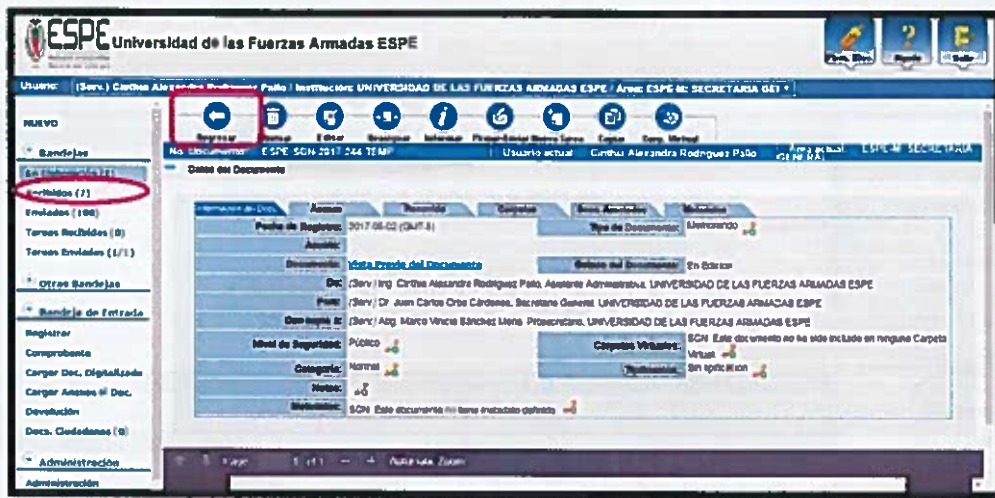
ESPE Universidad de las Fuerzas Armadas ESPE

Usuario: (Serv.) Cinthia Alexandra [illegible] Paño / Institución: UNIVERSIDAD DE LAS FUERZAS ARMADAS ESPE / Área: ESPE-M: SECRETARIA GEN

NUEVO

Bandejas

En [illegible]

Recibidos (7)

Enviados (108)

Tareas Recibidas (0)

Tareas Enviadas (1/1)

Otras Bandejas

Bandeja de Entrada

Registrar

Comprobante

Cargar Doc. Digitalizado

Cargar Anexos al Doc.

Devolución

Docs. Ciudadanos (0)

Administración

Administración

Regresar | Eliminar | Editar | Reasignar | Informar | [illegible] | Nueva Tarea | Copiar | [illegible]

No. Documento: ESPE-SGN-2017-244-TEMP | Usuario actual: Cinthia Alexandra Rodriguez Paño | Área actual: ESPE-M: SECRETARIA GENERAL

Datos del Documento

Información del Doc. | Anexos | Recorrido | Carpetas | Docs. Asociados | Metadatos

| | | | |
|---|---|---|---|
| Fecha de Registro: | 2017-08-02 (GMT-5) | Tipo de Documento: | Memorando |
| Asunto: | | | |
| Documento: | Vista Previa del Documento | Estado del Documento: | En Edición |
| De: | (Serv.) Ing. Cinthia Alexandra Rodriguez Paño, Asistente Administrativa, UNIVERSIDAD DE LAS FUERZAS ARMADAS ESPE | | |
| Para: | (Serv.) Dr. Juan Carlos Oña Cárdenas, Secretario General, UNIVERSIDAD DE LAS FUERZAS ARMADAS ESPE | | |
| Con copia a: | (Serv.) Abg. Marco Vinicio Sánchez Mena, Prosecretario, UNIVERSIDAD DE LAS FUERZAS ARMADAS ESPE | | |
| Nivel de Seguridad: | Público | Carpetas Virtuales: | SCN. Este documento no ha sido incluido en ninguna Carpeta Virtual |
| Categoría: | Normal | Tipificación: | Sin tipificación |
| Notas: | | | |
| Metadatos: | SCN. Este documento no tiene metadatos definidos | | |

Page 1 of 1 — + Automatic Zoom